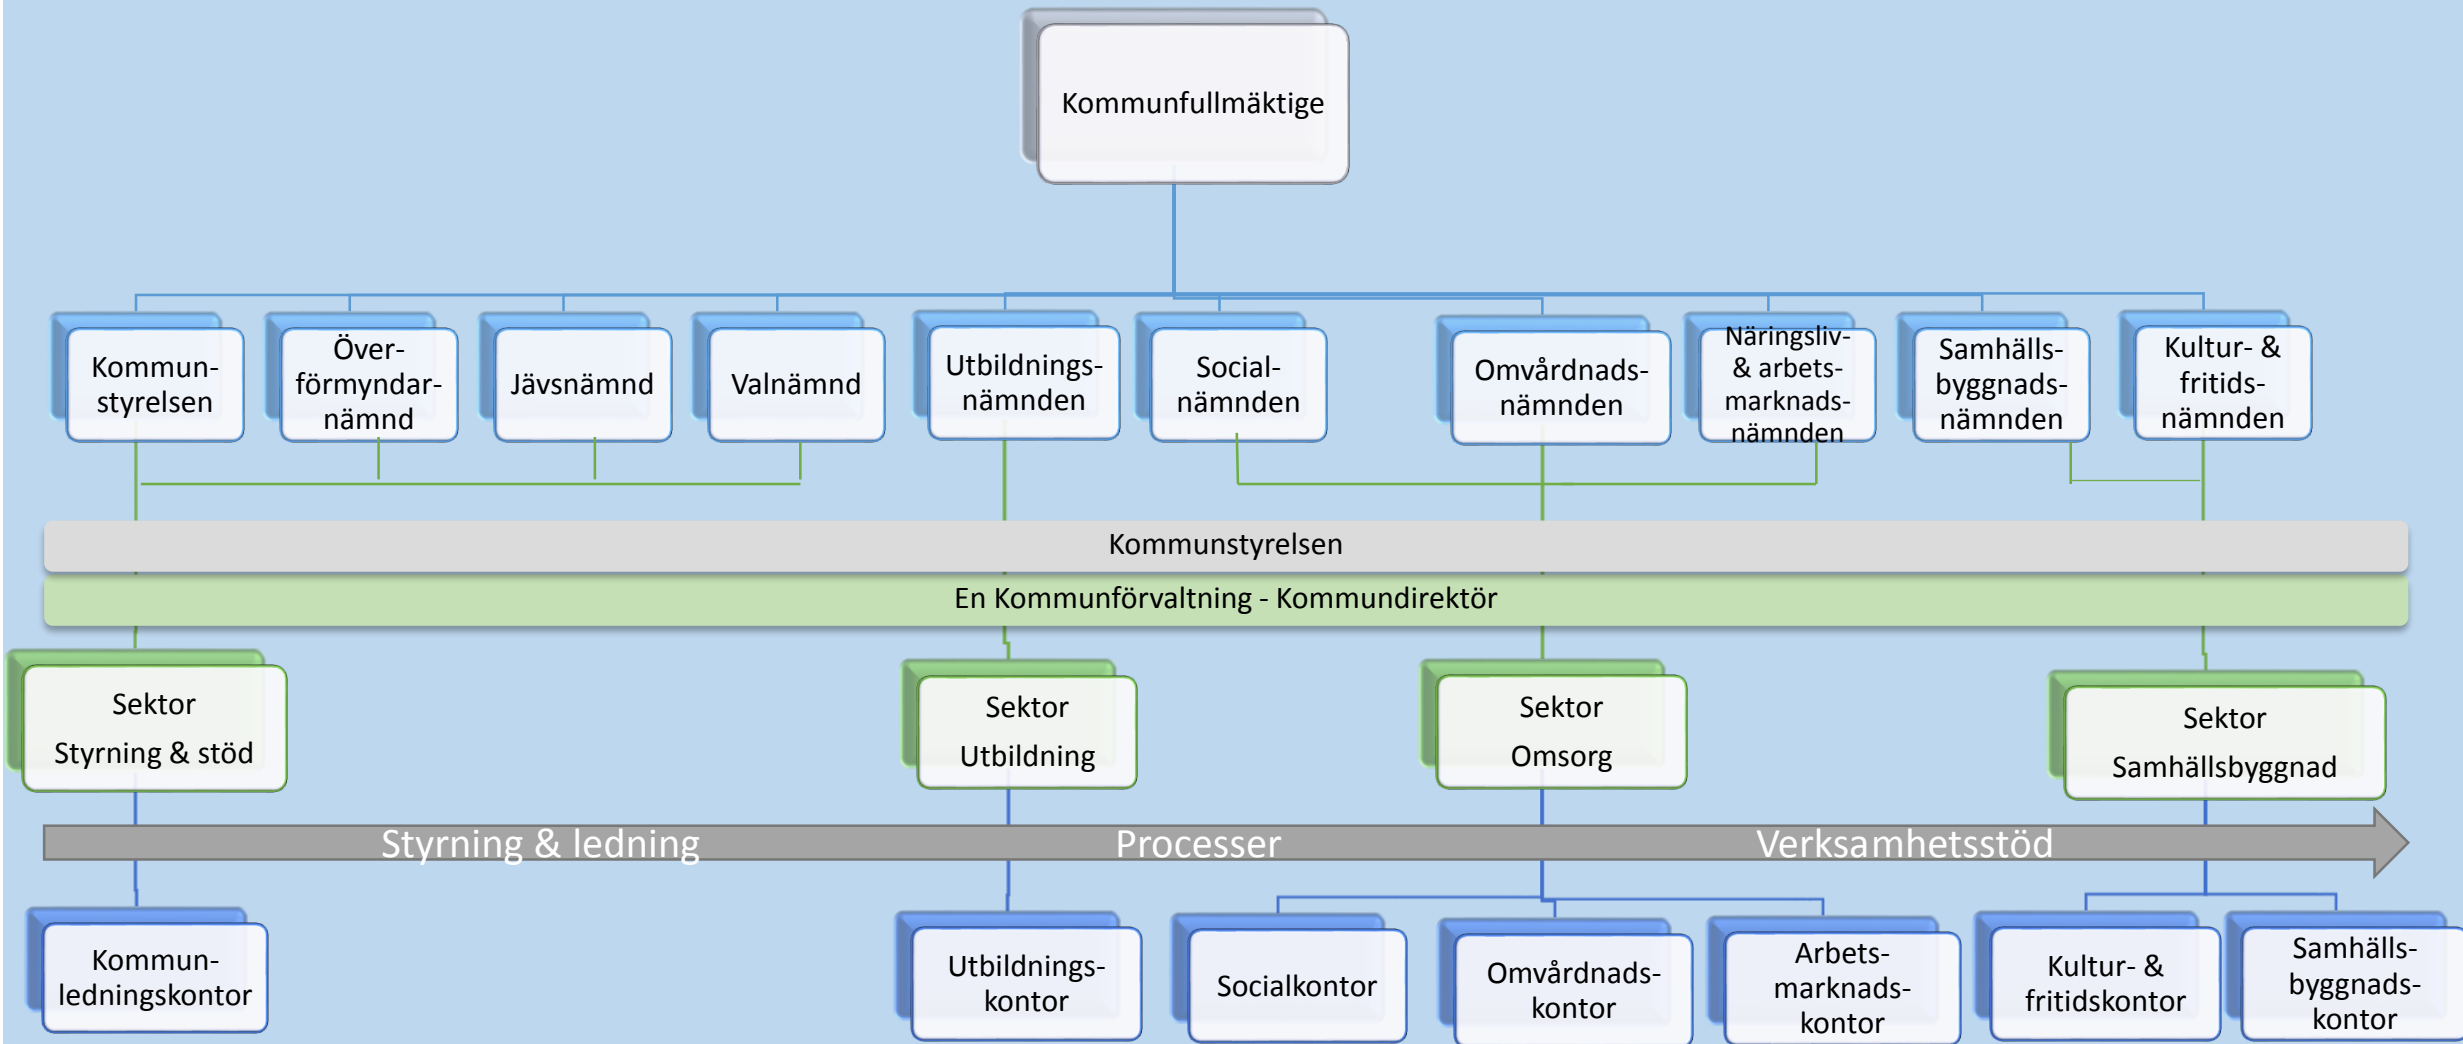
Kommunfullmäktige

Kommunstyrelsen

Överförmyndarnämnd

Jävsnämnd

Valnämnd

Utbildningsnämnden

Socialnämnden

Omvårdnadsnämnden

Näringsliv- & arbetsmarknadsnämnden

Samhällsbyggnadsnämnden

Kultur- & fritidsnämnden

Kommunstyrelsen

En Kommunförvaltning - Kommundirektör

Sektor Styrning & stöd

Sektor Utbildning

Sektor Omsorg

Sektor Samhällsbyggnad

Styrning & ledning

Processer

Verksamhetsstöd

Kommunledningskontor

Utbildningskontor

Socialkontor

Omvårdnadskontor

Arbetsmarknadskontor

Kultur- & fritidskontor

Samhällsbyggnadskontor